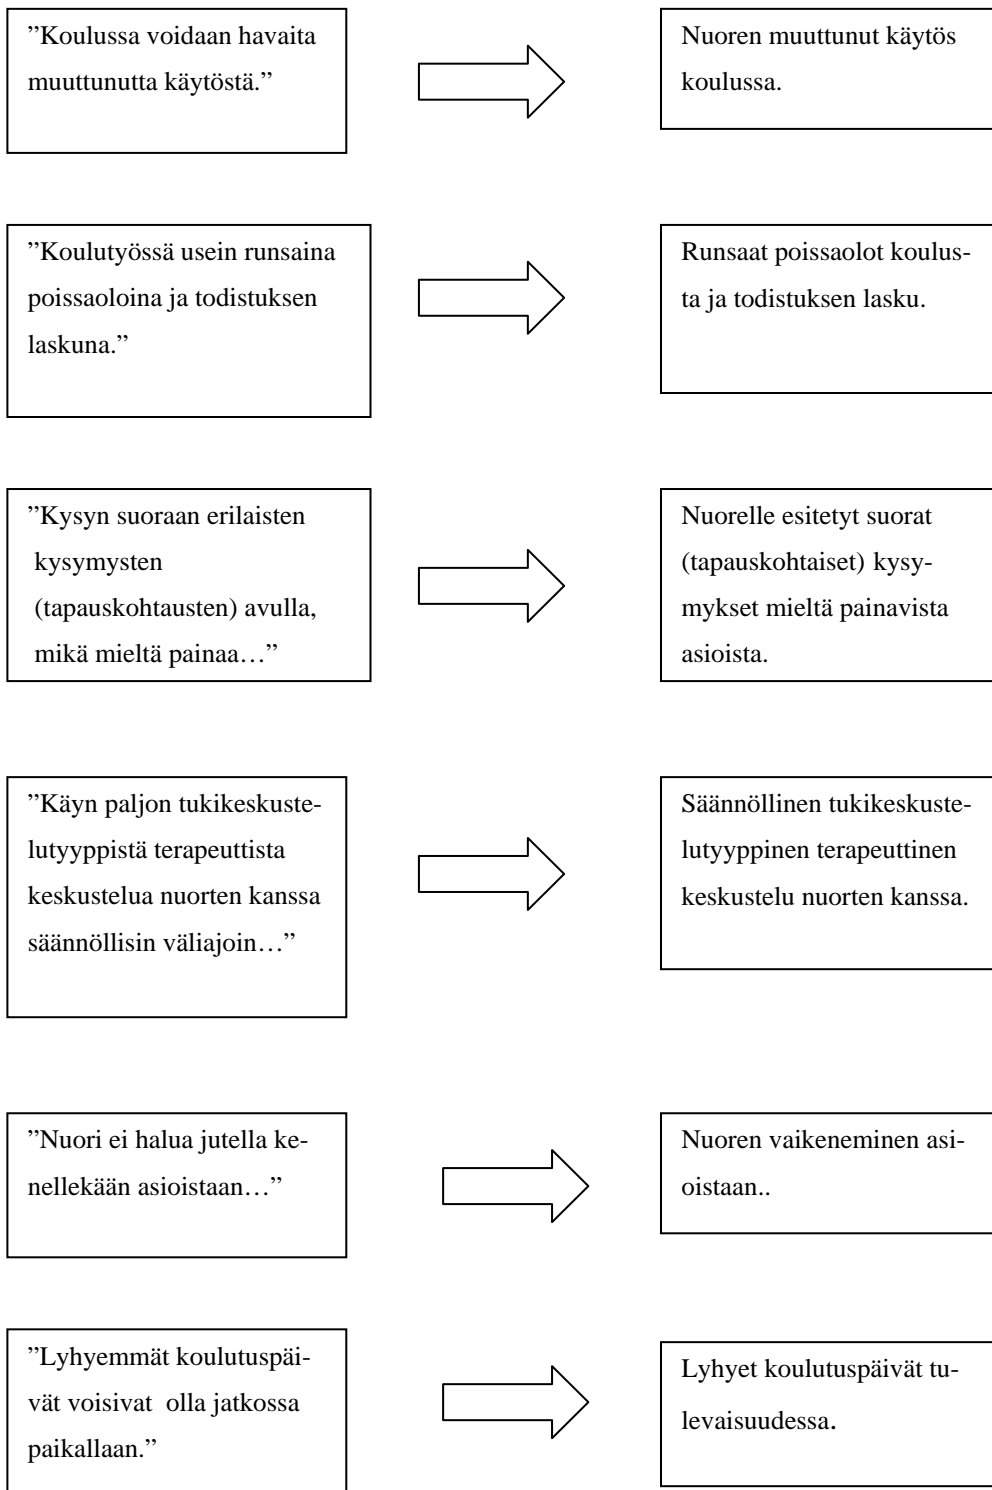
”Koulussa voidaan havaita muuttunutta käytöstä.”

Nuoren muuttunut käytös koulussa.

”Koulutyössä usein runsaina poissaoloina ja todistuksen laskuna.”

Runsaat poissaolot koulusta ja todistuksen lasku.

”Kysyn suoraan erilaisten kysymysten (tapauskohtausten) avulla, mikä mieltä painaa…”

Nuorelle esitetyt suorat (tapauskohtaiset) kysymykset mieltä painavista asioista.

”Käyn paljon tukikeskustelutyyppistä terapeuttista keskustelua nuorten kanssa säännöllisin väliajoin…”

Säännöllinen tukikeskustelutyyppinen terapeuttinen keskustelu nuorten kanssa.

”Nuori ei halua jutella kenellekään asioistaan…”

Nuoren vaikeneminen asioistaan..

”Lyhyemmät koulutuspäivät voisivat olla jatkossa paikallaan.”

Lyhyet koulutuspäivät tulevaisuudessa.